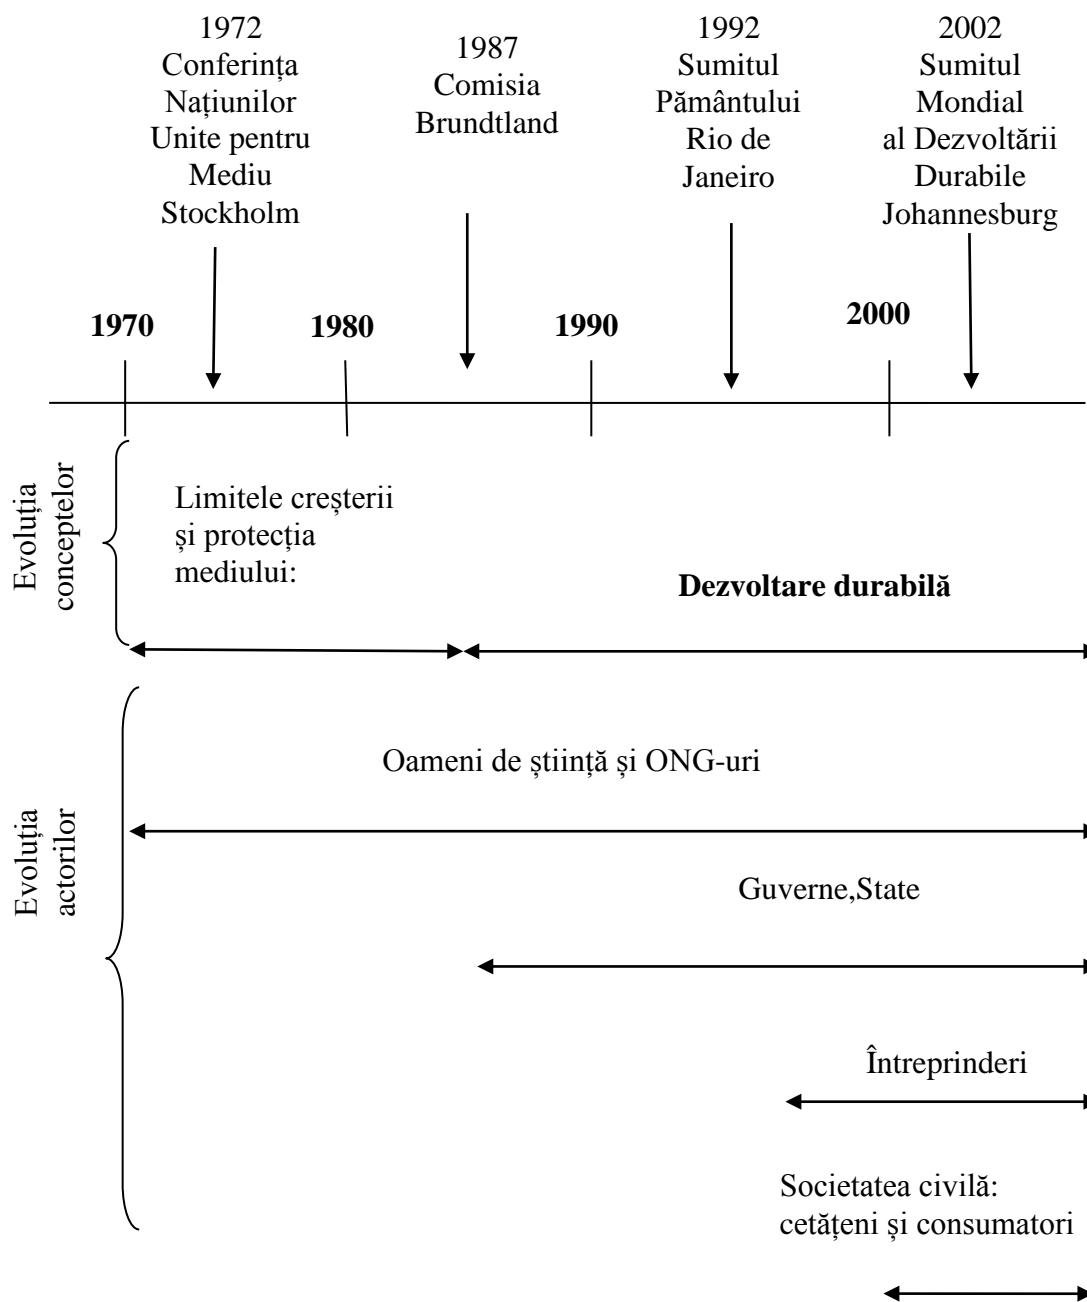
1972
Conferința Națiunilor Unite pentru Mediu Stockholm

1987
Comisia Brundtland

1992
Sumitul Pământului Rio de Janeiro

2002
Sumitul Mondial al Dezvoltării Durabile Johannesburg

1970

1980

1990

2000

Evoluția conceptelor

Limitele creșterii și protecția mediului:

Dezvoltare durabilă

Evoluția actorilor

Oameni de știință și ONG-uri

Guverne,State

Întreprinderi

Societatea civilă: cetățeni și consumatori